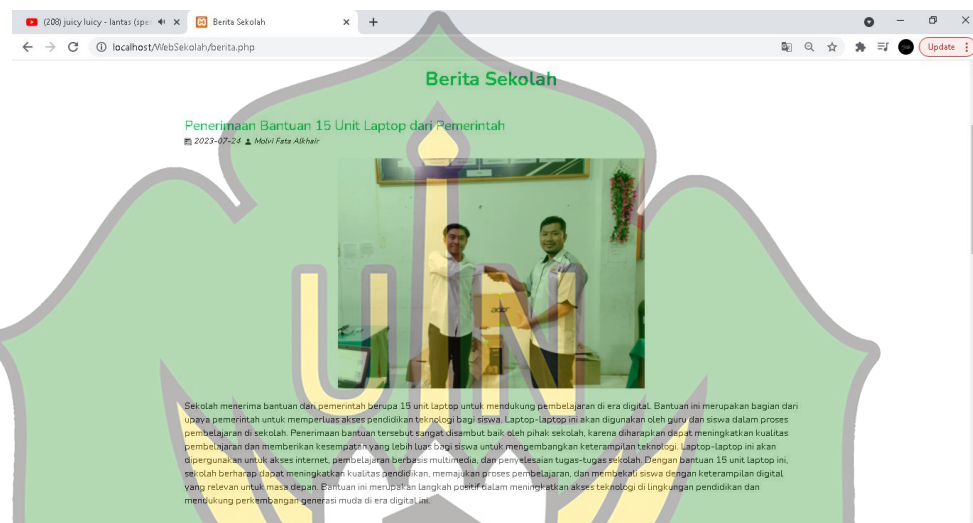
(208) juicy luicy - lantas (spe
Berita Sekolah
localhost/WebSekolah/berita.php
Update

Berita Sekolah

Penerimaan Bantuan 15 Unit Laptop dari Pemerintah

2023-07-24 Molvi Fata Alkhair

Sekolah menerima bantuan dari pemerintah berupa 15 unit laptop untuk mendukung pembelajaran di era digital. Bantuan ini merupakan bagian dari upaya pemerintah untuk memperluas akses pendidikan teknologi bagi siswa. Laptop-laptop ini akan digunakan oleh guru dan siswa dalam proses pembelajaran di sekolah. Penerimaan bantuan tersebut sangat disambut baik oleh pihak sekolah, karena diharapkan dapat meningkatkan kualitas pembelajaran dan memberikan kesempatan yang lebih luas bagi siswa untuk mengembangkan keterampilan teknologi. Laptop-laptop ini akan dipergunakan untuk akses internet, pembelajaran berbasis multimedia, dan penyelesaian tugas-tugas sekolah. Dengan bantuan 15 unit laptop ini, sekolah berharap dapat meningkatkan kualitas pendidikan, memajukan proses pembelajaran, dan membekali siswa dengan keterampilan digital yang relevan untuk masa depan. Bantuan ini merupakan langkah positif dalam meningkatkan akses teknologi di lingkungan pendidikan dan mendukung perkembangan generasi muda di era digital ini.